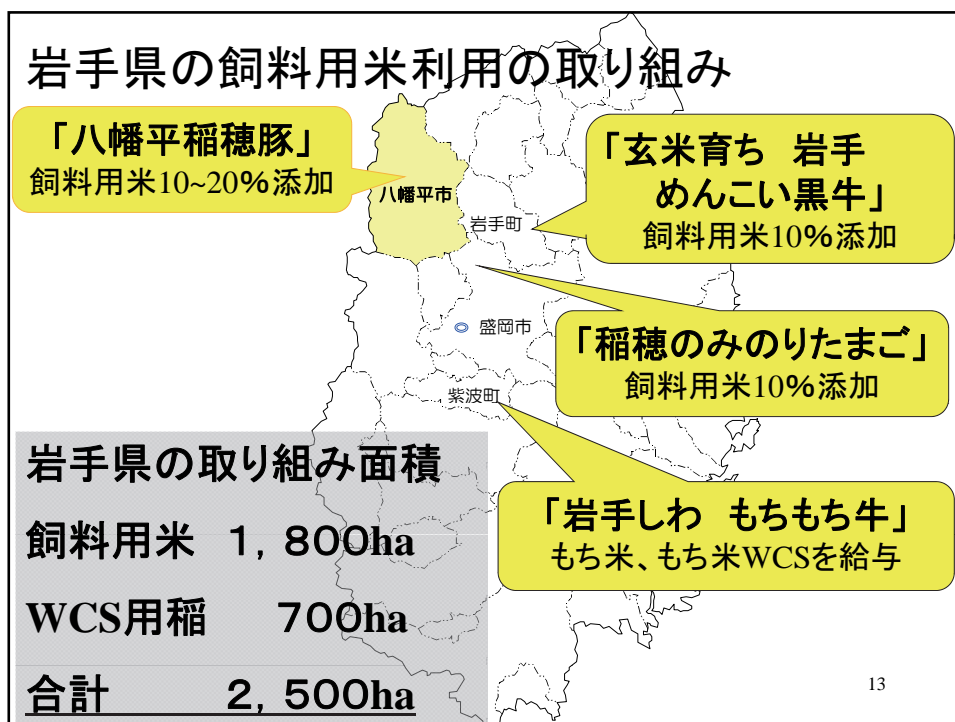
岩手県の飼料用米利用の取り組み

「八幡平稲穂豚」
飼料用米10~20%添加

八幡平市

岩手町

「玄米育ち　岩手
めんこい黒牛」
飼料用米10%添加

盛岡市

「稲穂のみのりたまご」
飼料用米10%添加

紫波町

岩手県の取り組み面積
飼料用米　1，800ha
WCS用稲　700ha
合計　2，500ha

「岩手しわ　もちもち牛」
もち米、もち米WCSを給与

13